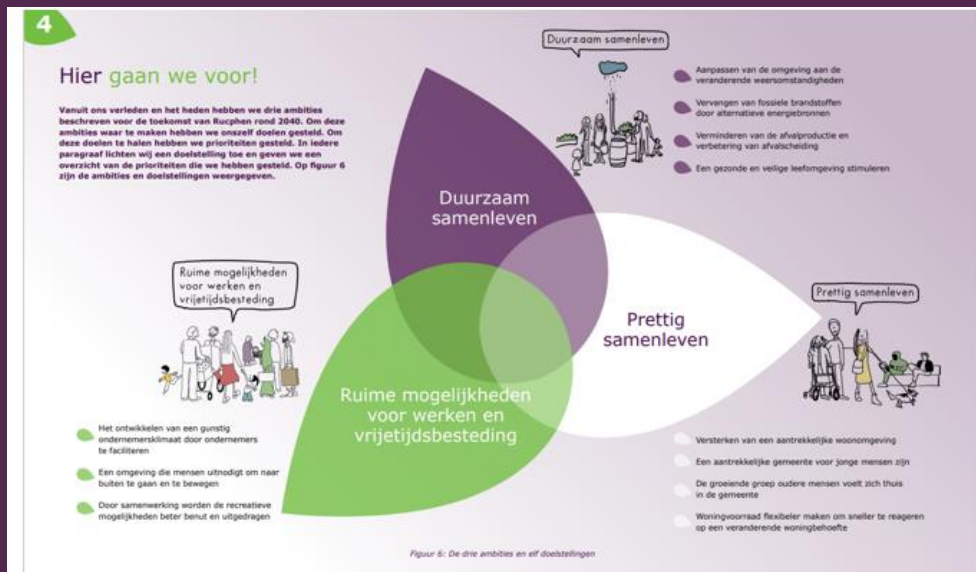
4

Hier gaan we voor!

Vanuit ons verleden en het heden hebben we drie ambities beschreven voor de toekomst van Rucphen rond 2040. Om deze ambities waar te maken hebben we onszelf doelen gesteld. Om deze doelen te halen hebben we prioriteiten gesteld. In iedere paragraaf lichten wij een doelstelling toe en geven we een overzicht van de prioriteiten die we hebben gesteld. Op figuur 6 zijn de ambities en doelstellingen weergegeven.

Duurzaam samenleven

Aanpassen van de omgeving aan de veranderende weersomstandigheden

Vervangen van fossiele brandstoffen door alternatieve energiebronnen

Verminderen van de afvalproductie en verbetering van afvalscheiding

Een gezonde en veilige leefomgeving stimuleren

Duurzaam samenleven

Ruime mogelijkheden voor werken en vrijetijdsbesteding

Prettig samenleven

Prettig samenleven

Ruime mogelijkheden voor werken en vrijetijdsbesteding

Het ontwikkelen van een gunstig ondernemersklimaat door ondernemers te faciliteren

Een omgeving die mensen uitnodigt om naar buiten te gaan en te bewegen

Door samenwerking worden de recreatieve mogelijkheden beter benut en uitgedragen

Versterken van een aantrekkelijke woonomgeving

Een aantrekkelijke gemeente voor jonge mensen zijn

De groeiende groep oudere mensen voelt zich thuis in de gemeente

Woningvoorraad flexibeler maken om sneller te reageren op een veranderende woningbehoefte

Figuur 6: De drie ambities en elf doelstellingen